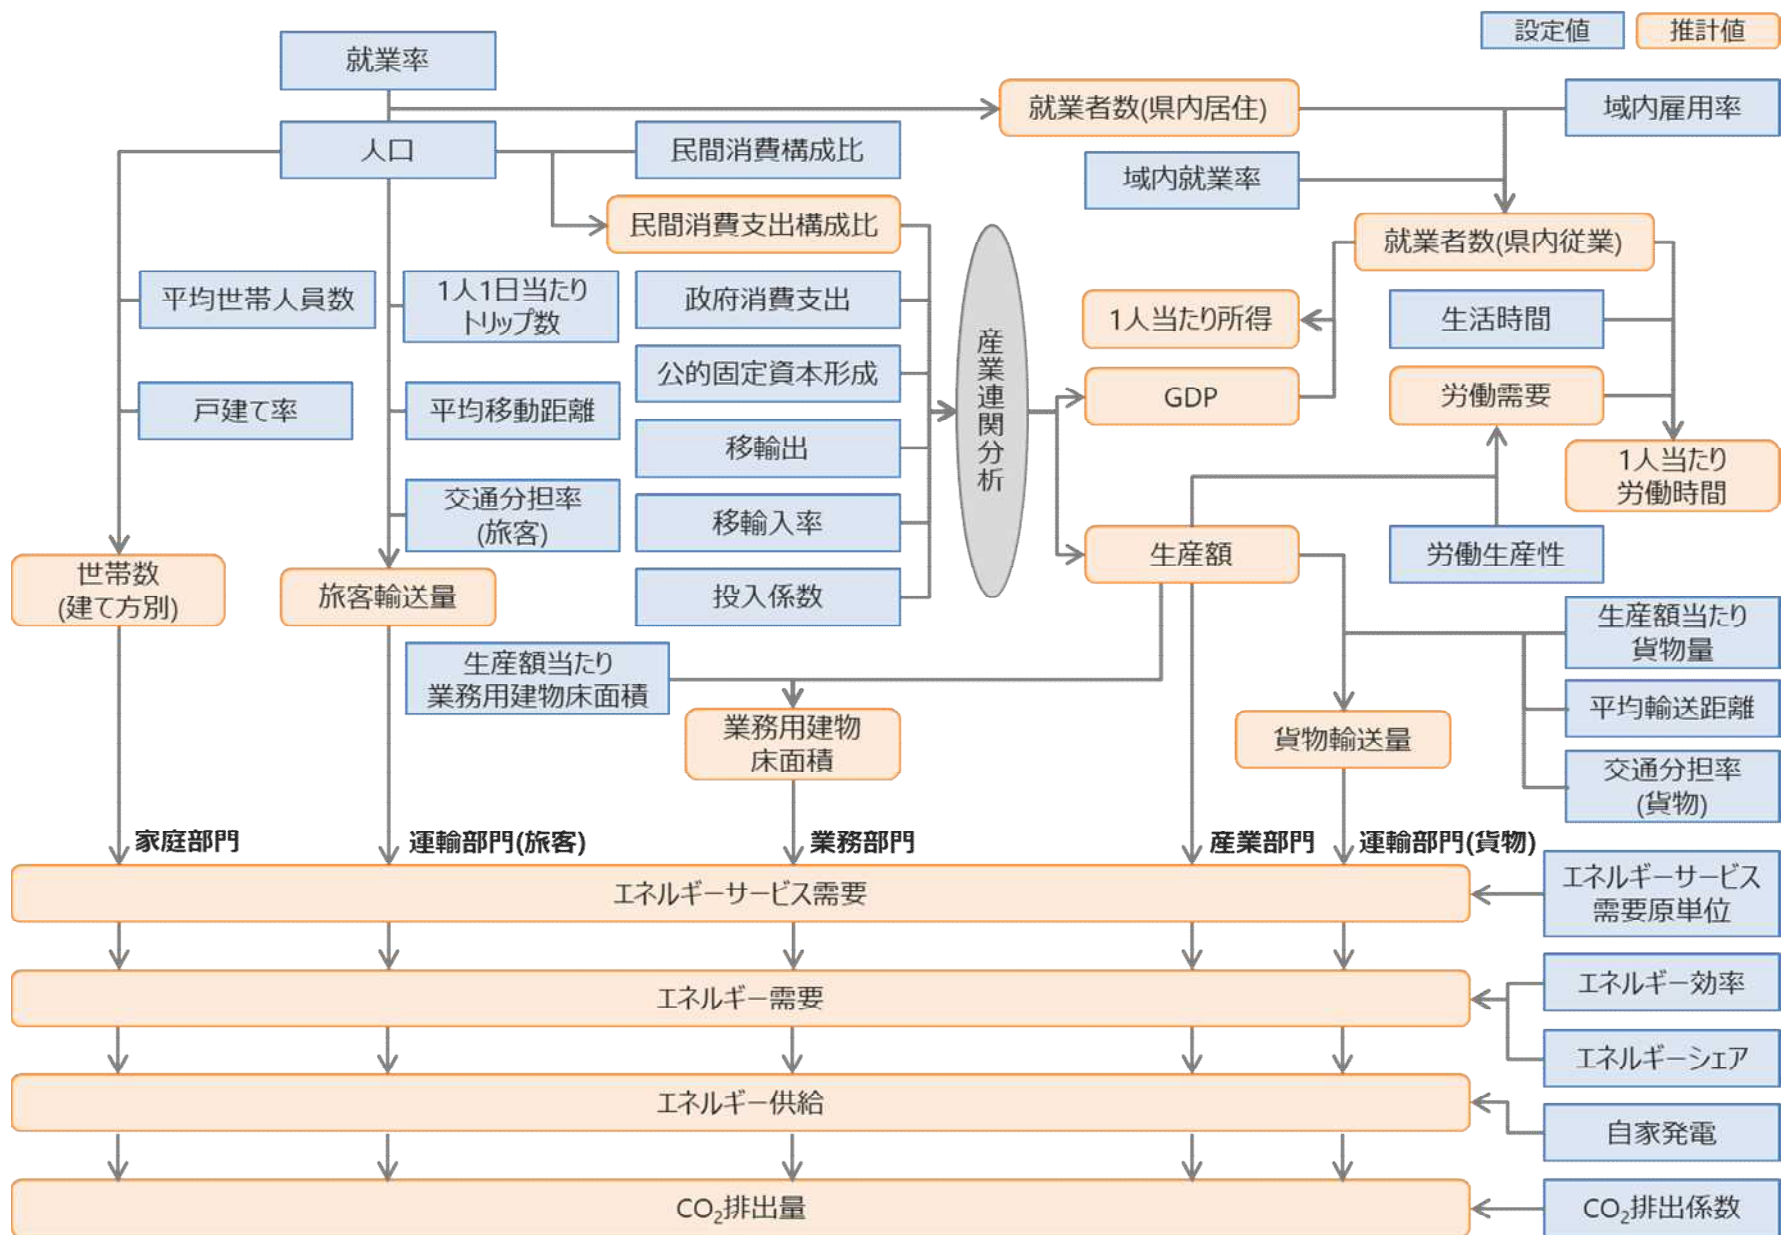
設定値

推計値

就業率

人口

民間消費構成比

就業者数(県内居住)

域内雇用率

域内就業率

民間消費支出構成比

就業者数(県内従業)

平均世帯人員数

1人1日当たりトリップ数

政府消費支出

産業連関分析

1人当たり所得

生活時間

公的固定資本形成

戸建て率

平均移動距離

GDP

労働需要

移輸出

1人当たり労働時間

交通分担率(旅客)

移輸入率

生産額

労働生産性

世帯数(建て方別)

旅客輸送量

投入係数

生産額当たり貨物量

生産額当たり業務用建物床面積

平均輸送距離

業務用建物床面積

貨物輸送量

交通分担率(貨物)

家庭部門

運輸部門(旅客)

業務部門

産業部門

運輸部門(貨物)

エネルギーサービス需要

エネルギーサービス需要原単位

エネルギー需要

エネルギー効率

エネルギーシェア

エネルギー供給

自家発電

$CO_2$排出量

$CO_2$排出係数